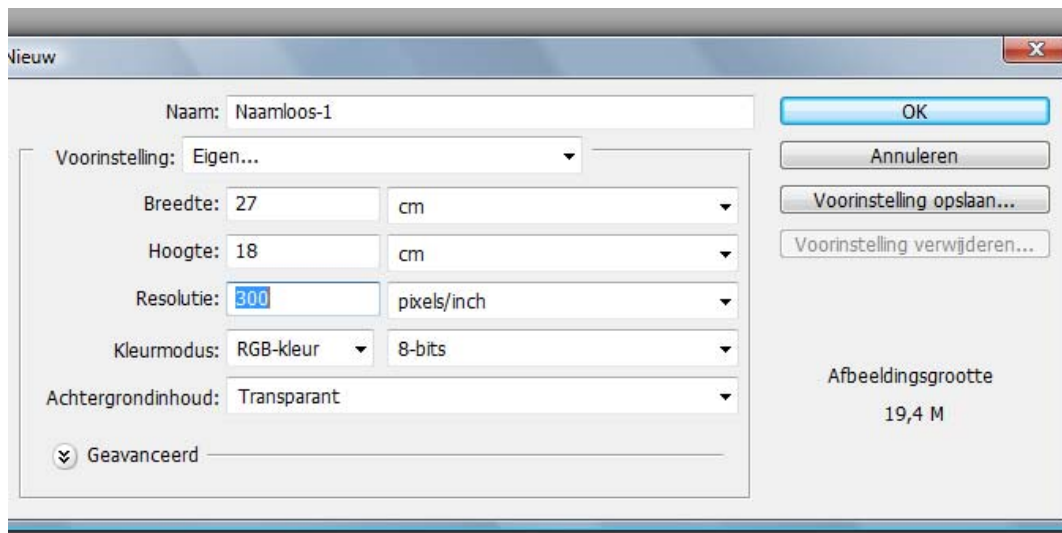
Nieuw

Naam: Naamloos-1

Voorinstelling: Eigen...

Breedte: 27 cm

Hoogte: 18 cm

Resolutie: 300 pixels/inch

Kleurmodus: RGB-kleur 8-bits

Achtergrondinhoud: Transparant

Geavanceerd

OK

Annuleren

Voorinstelling opslaan...

Voorinstelling verwijderen...

Afbeeldingsgrootte

19,4 M